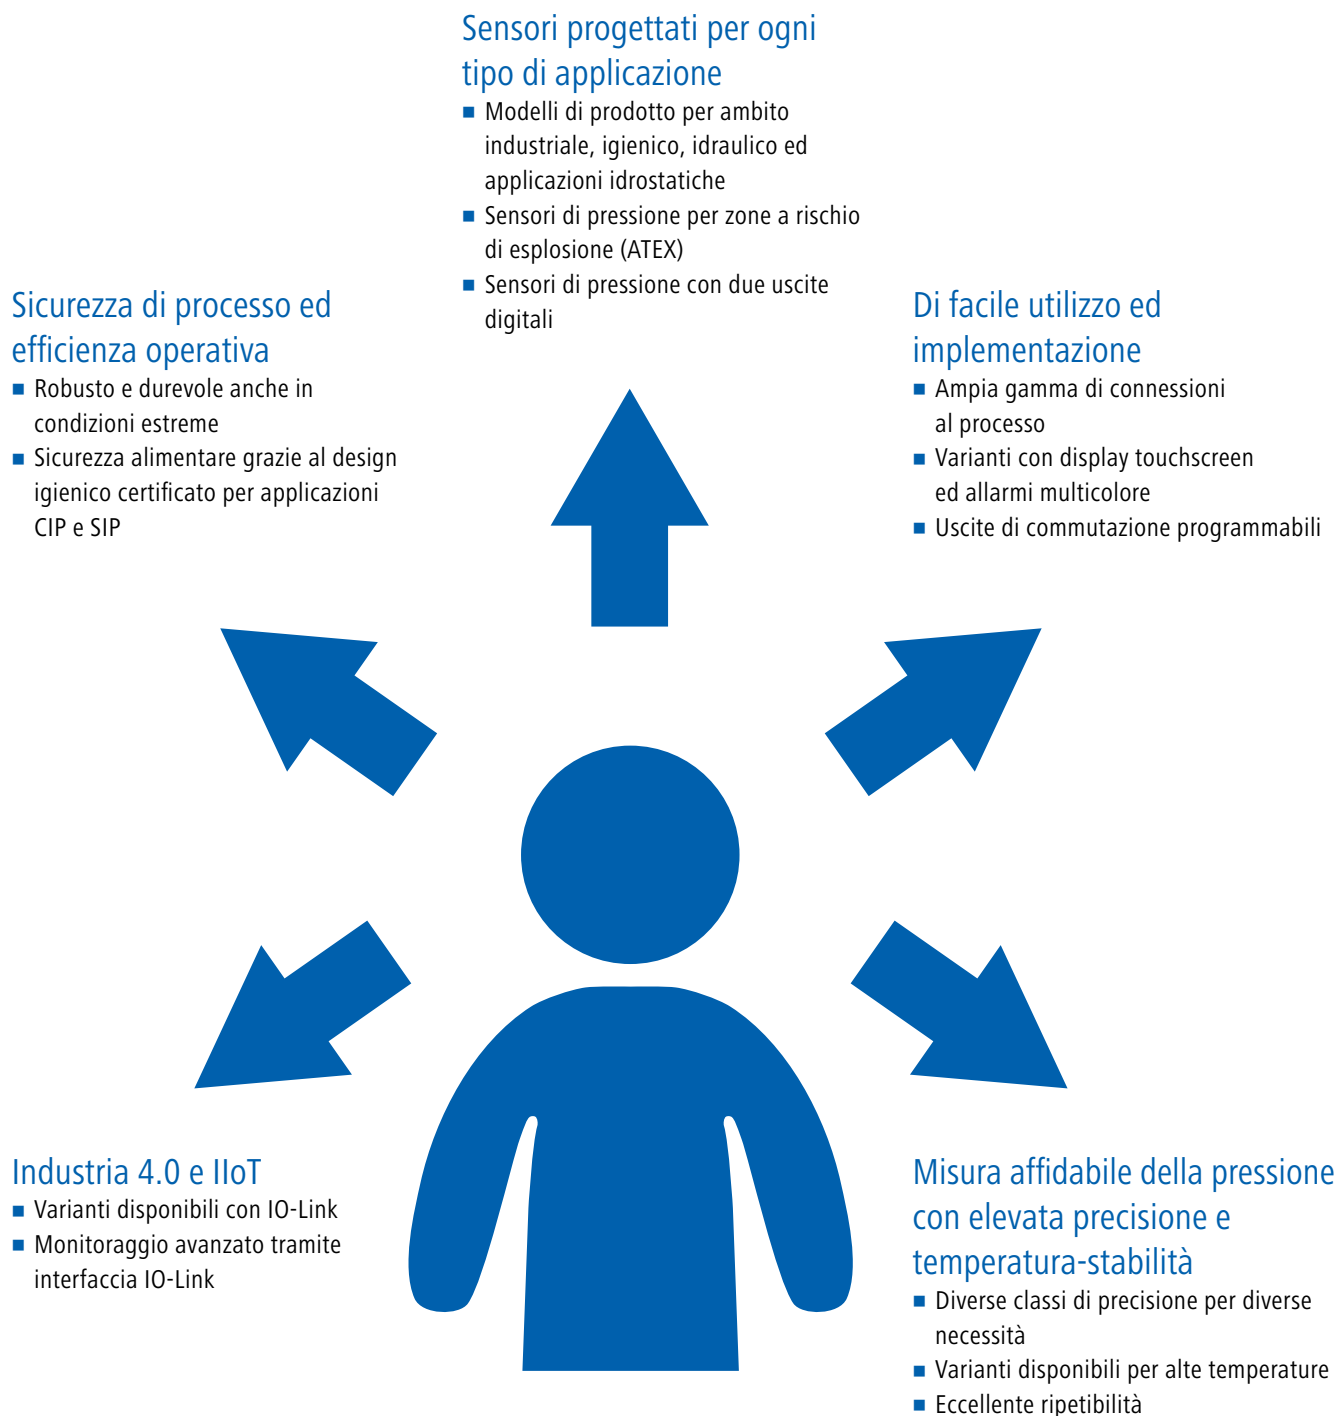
Sensori progettati per ogni tipo di applicazione

- Modelli di prodotto per ambito industriale, igienico, idraulico ed applicazioni idrostatiche
- Sensori di pressione per zone a rischio di esplosione (ATEX)
- Sensori di pressione con due uscite digitali

Sicurezza di processo ed efficienza operativa

- Robusto e durevole anche in condizioni estreme
- Sicurezza alimentare grazie al design igienico certificato per applicazioni CIP e SIP

Di facile utilizzo ed implementazione

- Ampia gamma di connessioni al processo
- Varianti con display touchscreen ed allarmi multicolore
- Uscite di commutazione programmabili

Industria 4.0 e IIoT

- Varianti disponibili con IO-Link
- Monitoraggio avanzato tramite interfaccia IO-Link

Misura affidabile della pressione con elevata precisione e temperatura-stabilità

- Diverse classi di precisione per diverse necessità
- Varianti disponibili per alte temperature
- Eccellente ripetibilità